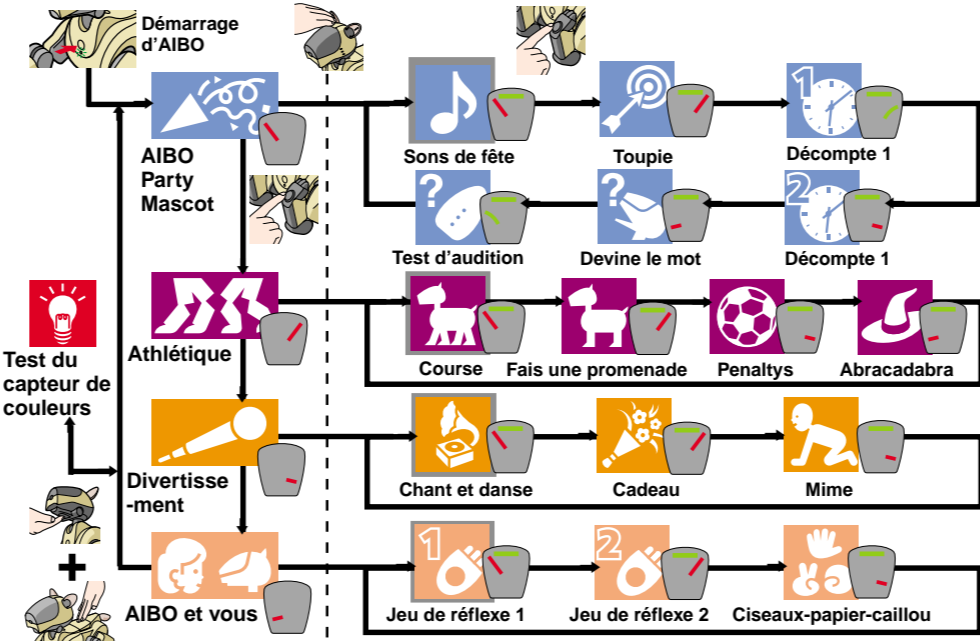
Démarrage d'AIBO

AIBO Party Mascot

Sons de fête

Toupie

Décompte 1

Test d'audition

Devine le mot

Décompte 1

Test du capteur de couleurs

Athlétique

Course

Fais une promenade

Penaltys

Abracadabra

Divertisse -ment

Chant et danse

Cadeau

Mime

+

AIBO et vous

Jeu de réflexe 1

Jeu de réflexe 2

Ciseaux-papier-caillou